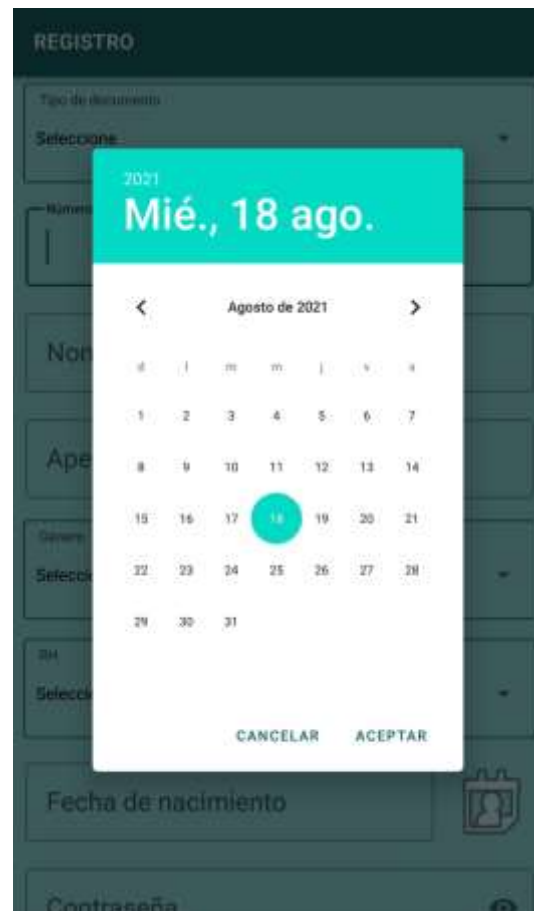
REGISTRO

Tipo de documento
Seleccione

Número
|

Non

Ape

Género
Selecci

RH
Selecci

2021
Mié., 18 ago.

Agosto de 2021

| d | l | m | m | j | v | s |
|---|---|---|---|---|---|---|
| 1 | 2 | 3 | 4 | 5 | 6 | 7 |
| 8 | 9 | 10 | 11 | 12 | 13 | 14 |
| 15 | 16 | 17 | 18 | 19 | 20 | 21 |
| 22 | 23 | 24 | 25 | 26 | 27 | 28 |
| 29 | 30 | 31 | | | | |

CANCELAR ACEPTAR

Fecha de nacimiento

Contraseña